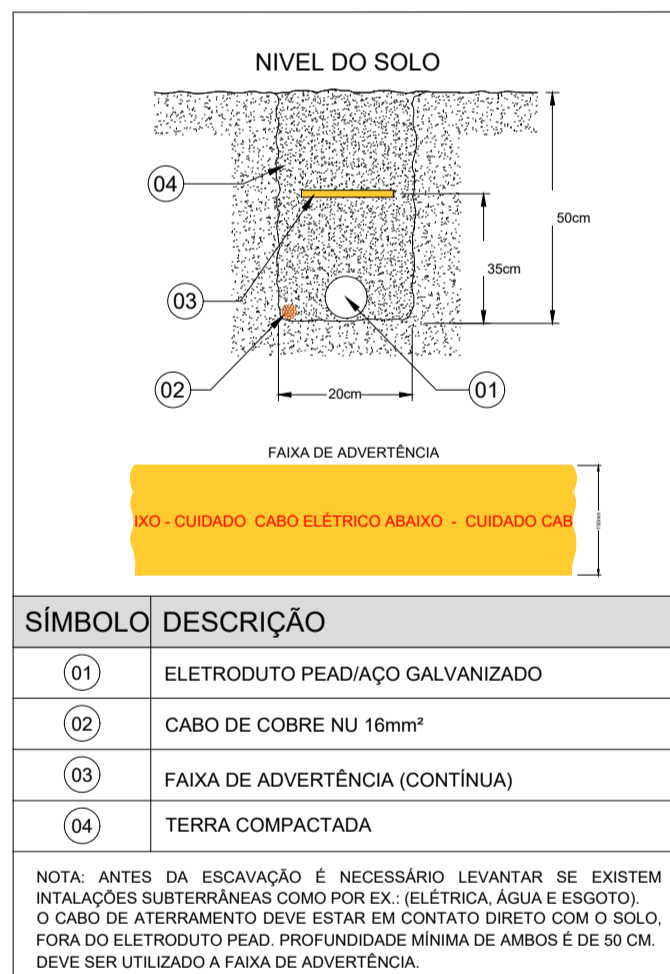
NIVEL DO SOLO

04

03

02

01

50cm

35cm

20cm

FAIXA DE ADVERTÊNCIA

IXO - CUIDADO CABO ELÉTRICO ABAIXO - CUIDADO CAB

| SÍMBOLO | DESCRIÇÃO |
|---|---|
| 01 | ELETRODUTO PEAD/AÇO GALVANIZADO |
| 02 | CABO DE COBRE NU 16mm² |
| 03 | FAIXA DE ADVERTÊNCIA (CONTÍNUA) |
| 04 | TERRA COMPACTADA |

NOTA: ANTES DA ESCAVAÇÃO É NECESSÁRIO LEVANTAR SE EXISTEM INTALAÇÕES SUBTERRÂNEAS COMO POR EX.: (ELÉTRICA, ÁGUA E ESGOTO). O CABO DE ATERRAMENTO DEVE ESTAR EM CONTATO DIRETO COM O SOLO, FORA DO ELETRODUTO PEAD. PROFUNDIDADE MÍNIMA DE AMBOS É DE 50 CM. DEVE SER UTILIZADO A FAIXA DE ADVERTÊNCIA.